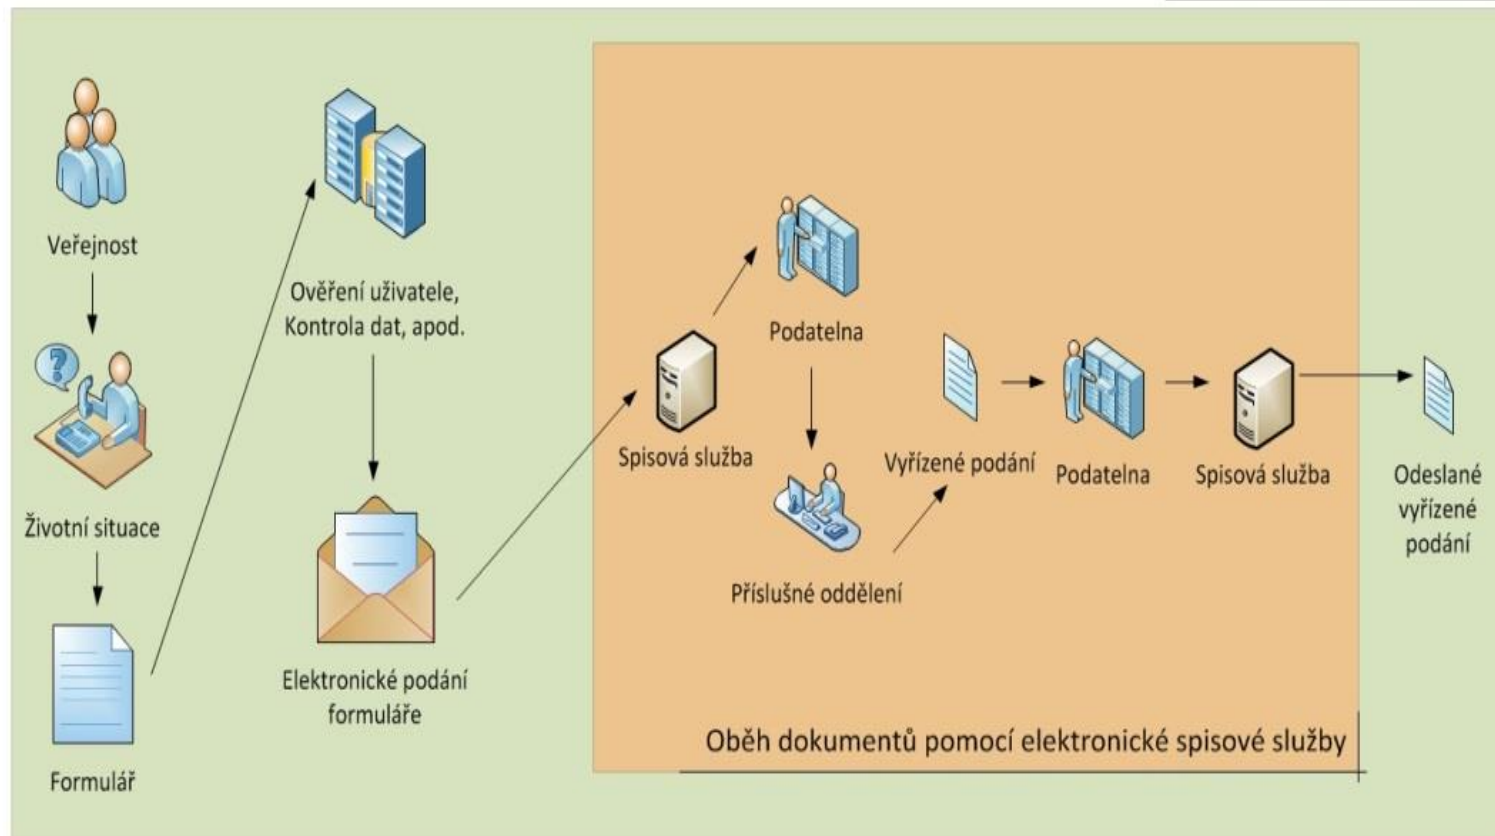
Veřejnost

Životní situace

Formulář

Ověření uživatele, Kontrola dat, apod.

Elektronické podání formuláře

Spisová služba

Podatelna

Příslušné oddělení

Vyřízené podání

Podatelna

Spisová služba

Odeslané vyřízené podání

Oběh dokumentů pomocí elektronické spisové služby